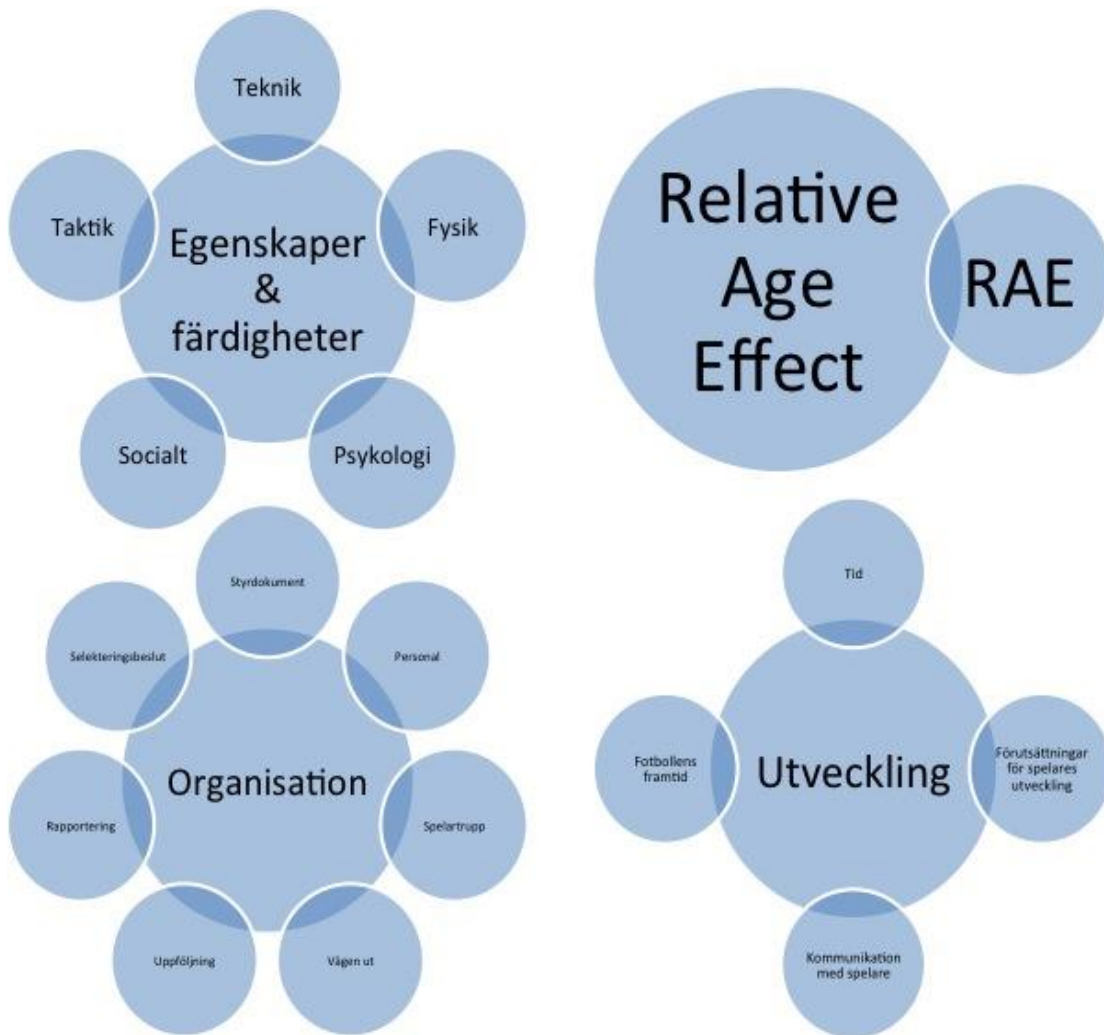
Teknik

Taktik

Egenskaper & färdigheter

Fysik

Socialt

Psykologi

Relative Age Effect

RAE

Styrdokument

Selekteringsbeslut

Personal

Organisation

Rapportering

Spelartrupp

Uppföljning

Vägen ut

Tid

Fotbollens framtid

Utveckling

Förutsättningar för spelares utveckling

Kommunikation med spelare